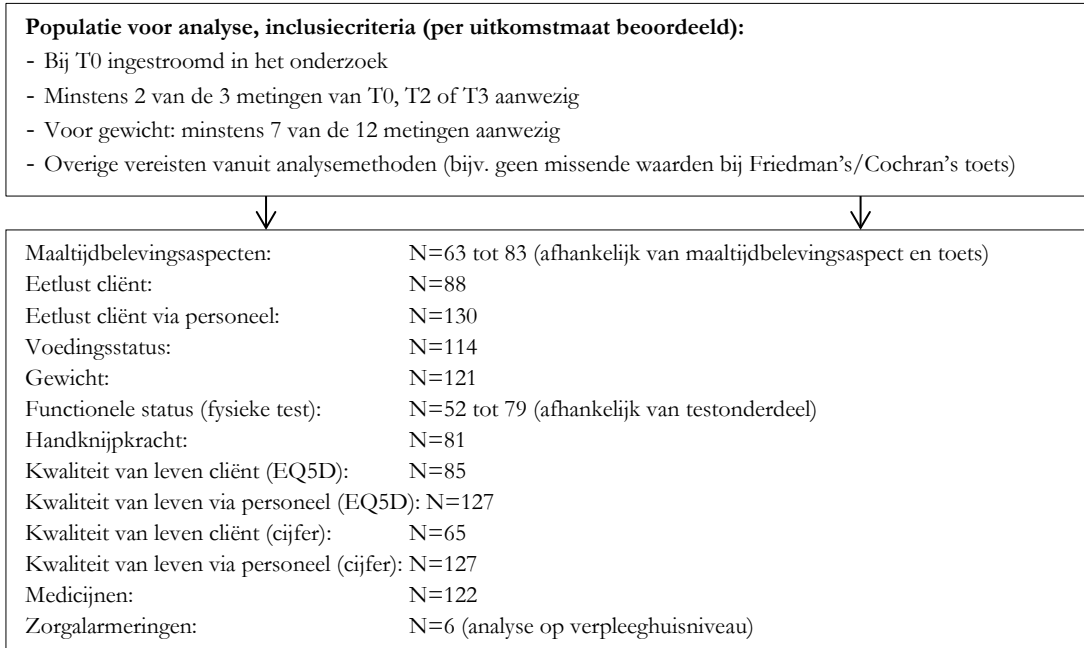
**Populatie voor analyse, inclusiecriteria (per uitkomstmaat beoordeeld):**

- Bij T0 ingestroomd in het onderzoek
- Minstens 2 van de 3 metingen van T0, T2 of T3 aanwezig
- Voor gewicht: minstens 7 van de 12 metingen aanwezig
- Overige vereisten vanuit analysemethoden (bijv. geen missende waarden bij Friedman's/Cochran's toets)

Maaltijdbelevingsaspecten: N=63 tot 83 (afhankelijk van maaltijdbelevingsaspect en toets)
Eetlust cliënt: N=88
Eetlust cliënt via personeel: N=130
Voedingsstatus: N=114
Gewicht: N=121
Functionele status (fysieke test): N=52 tot 79 (afhankelijk van testonderdeel)
Handknijpkracht: N=81
Kwaliteit van leven cliënt (EQ5D): N=85
Kwaliteit van leven via personeel (EQ5D): N=127
Kwaliteit van leven cliënt (cijfer): N=65
Kwaliteit van leven via personeel (cijfer): N=127
Medicijnen: N=122
Zorgalarmeringen: N=6 (analyse op verpleeghuisniveau)